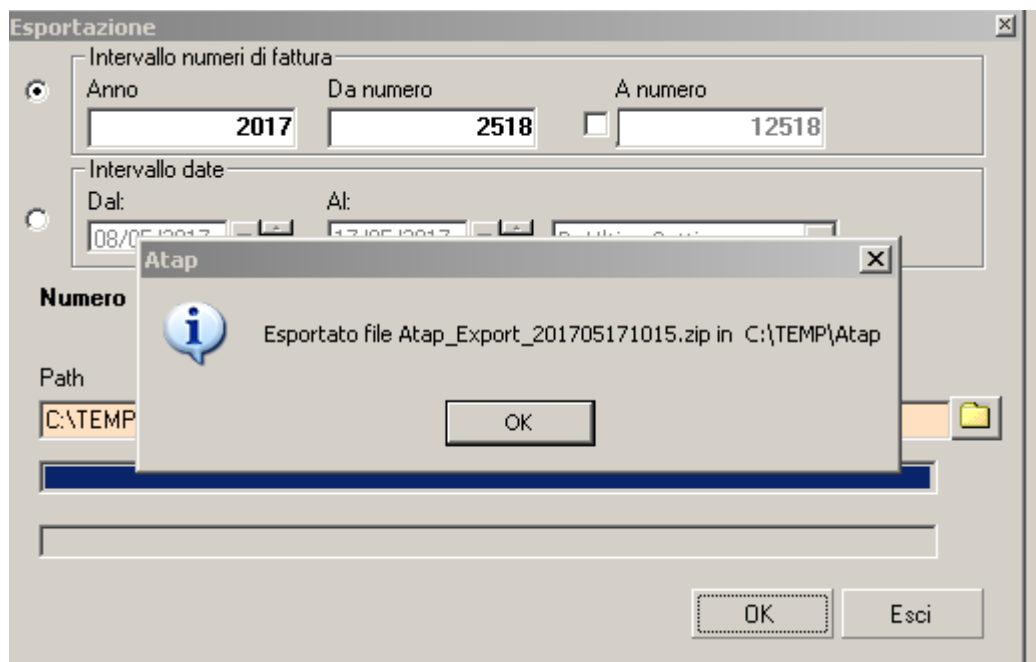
Esportazione
Intervallo numeri di fattura
Anno
2017
Da numero
2518
A numero
12518
Intervallo date
Dal:
08/05/2017
Al:
17/05/2017
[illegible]
Numero
Path
C:\TEMP
Atap
Esportato file Atap_Export_201705171015.zip in C:\TEMP\Atap
OK
OK
Esci